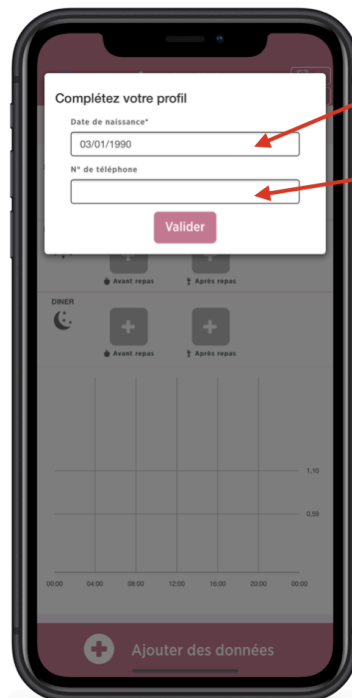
Complétez votre profil

Date de naissance*

03/01/1990

N° de téléphone

Valider

Avant repas

Après repas

DINER

Avant repas

Après repas

1,10

0,59

00:00
04:00
08:00
12:00
16:00
20:00
00:00

Ajouter des données